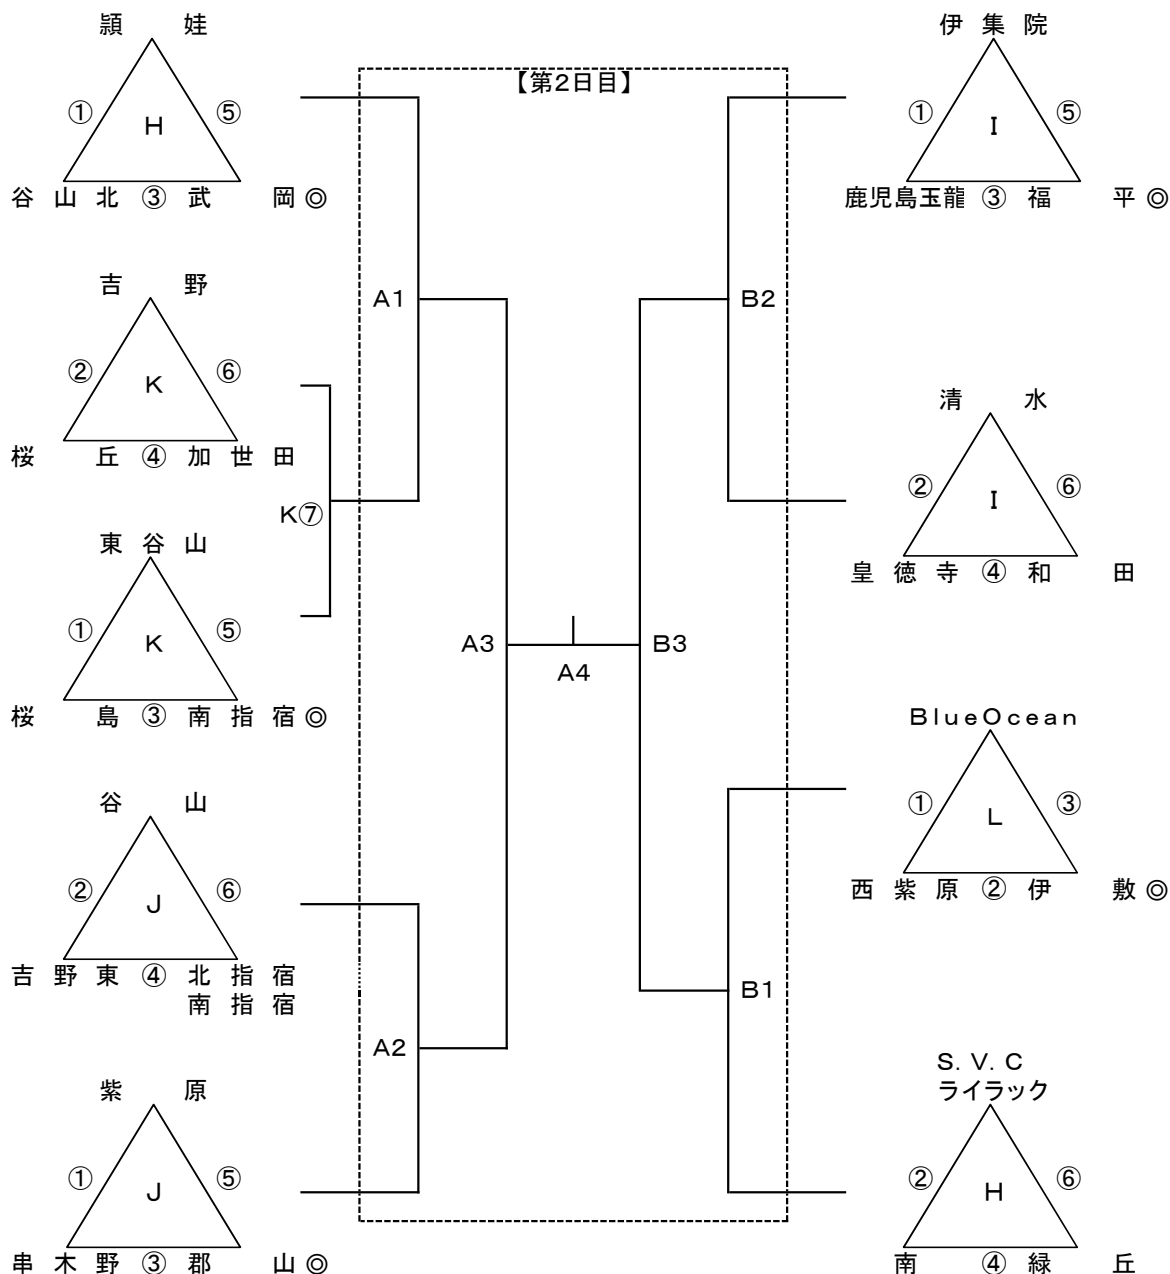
頴 娃

①

H

⑤

谷 山 北 ③ 武 岡 ◎

吉 野

②

K

⑥

桜 丘 ④ 加 世 田

K⑦

東 谷 山

①

K

⑤

桜 島 ③ 南 指 宿 ◎

谷 山

②

J

⑥

吉 野 東 ④ 北 指 宿
南 指 宿

紫 原

①

J

⑤

串 木 野 ③ 郡 山 ◎

【第2日目】

A1

A3

A4

A2

B2

B3

B1

伊 集 院

①

I

⑤

鹿児島玉龍 ③ 福 平 ◎

清 水

②

I

⑥

皇 徳 寺 ④ 和 田

BlueOcean

①

L

③

西 紫 原 ② 伊 敷 ◎

S. V. C
ライラック

②

H

⑥

南 ④ 緑 丘